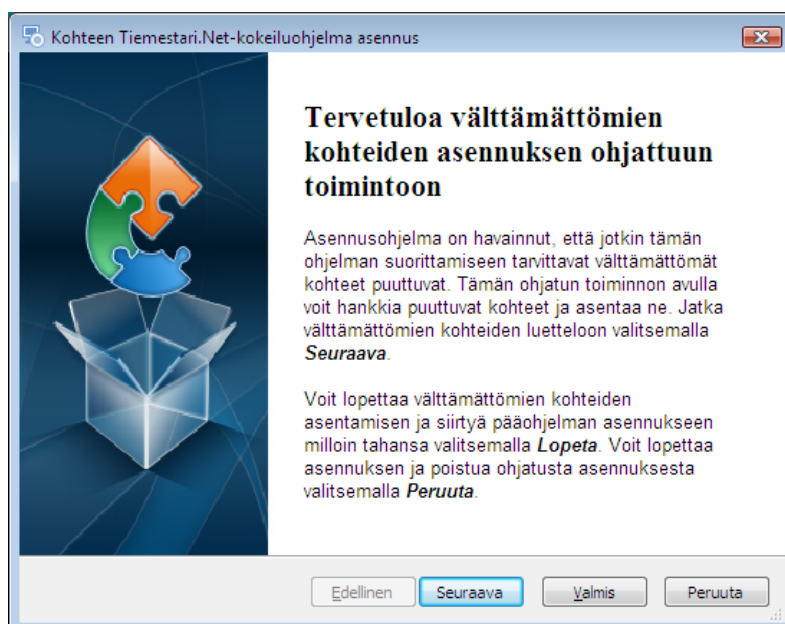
Kohteen Tiemestari.Net-kokeiluohjelma asennus

Tervetuloa välttämättömien kohteiden asennuksen ohjattuun toimintoon

Asennusohjelma on havainnut, että jotkin tämän ohjelman suorittamiseen tarvittavat välttämättömät kohteet puuttuvat. Tämän ohjatun toiminnon avulla voit hankkia puuttuvat kohteet ja asentaa ne. Jatka välttämättömien kohteiden luetteloon valitsemalla ***Seuraava***.

Voit lopettaa välttämättömien kohteiden asentamisen ja siirtyä pääohjelman asennukseen milloin tahansa valitsemalla ***Lopeta***. Voit lopettaa asennuksen ja poistua ohjatusta asennuksesta valitsemalla ***Peruuta***.

Edellinen Seuraava Valmis Peruuta